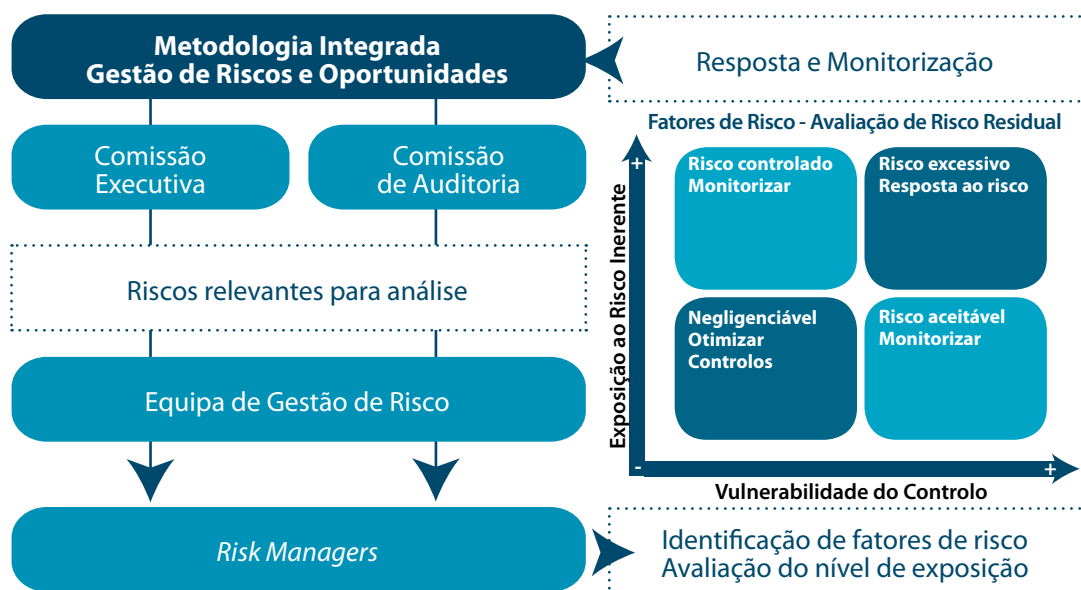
Metodologia Integrada
Gestão de Riscos e Oportunidades

Resposta e Monitorização

Comissão Executiva

Comissão de Auditoria

Riscos relevantes para análise

Equipa de Gestão de Risco

*Risk Managers*

Identificação de fatores de risco
Avaliação do nível de exposição

Fatores de Risco - Avaliação de Risco Residual

Exposição ao Risco Inerente

+

Risco controlado
Monitorizar

Risco excessivo
Resposta ao risco

Negligenciável
Otimizar
Controlos

Risco aceitável
Monitorizar

-

+

Vulnerabilidade do Controlo